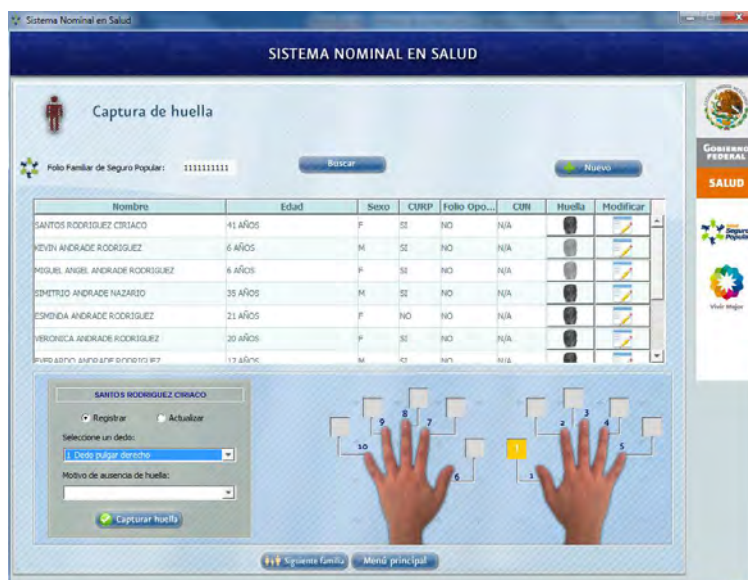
Sistema Nominal en Salud

SISTEMA NOMINAL EN SALUD

Captura de huella

Folio Familiar de Seguro Popular: 1111111111

Buscar

Nuevo

| Nombre | Edad | Sexo | CURP | Folio Opo... | CUN | Huella | Modificar |
|---|---|---|---|---|---|---|---|
| SANTOS RODRIGUEZ CIRIACO | 41 AÑOS | F | SI | NO | N/A | | |
| KEVIN ANDRADE RODRIGUEZ | 6 AÑOS | M | SI | NO | N/A | | |
| MIGUEL ANGEL ANDRADE RODRIGUEZ | 6 AÑOS | F | SI | NO | N/A | | |
| SIMITRIO ANDRADE NAZARIO | 35 AÑOS | M | SI | NO | N/A | | |
| ESMINDA ANDRADE RODRIGUEZ | 21 AÑOS | F | NO | NO | N/A | | |
| VERONICA ANDRADE RODRIGUEZ | 20 AÑOS | F | SI | NO | N/A | | |
| EVERARDO ANDRADE RODRIGUEZ | 17 AÑOS | M | SI | NO | N/A | | |

SANTOS RODRIGUEZ CIRIACO

Registrar Actualizar

Seleccione un dedo:

1 Dedo pulgar derecho

Motivo de ausencia de huella:

Capturar huella

10 9 8 7 6 1 2 3 4 5

Siguiente familia Menú principal

GOBIERNO FEDERAL

SALUD

Seguro Popular

Vivir Mejor